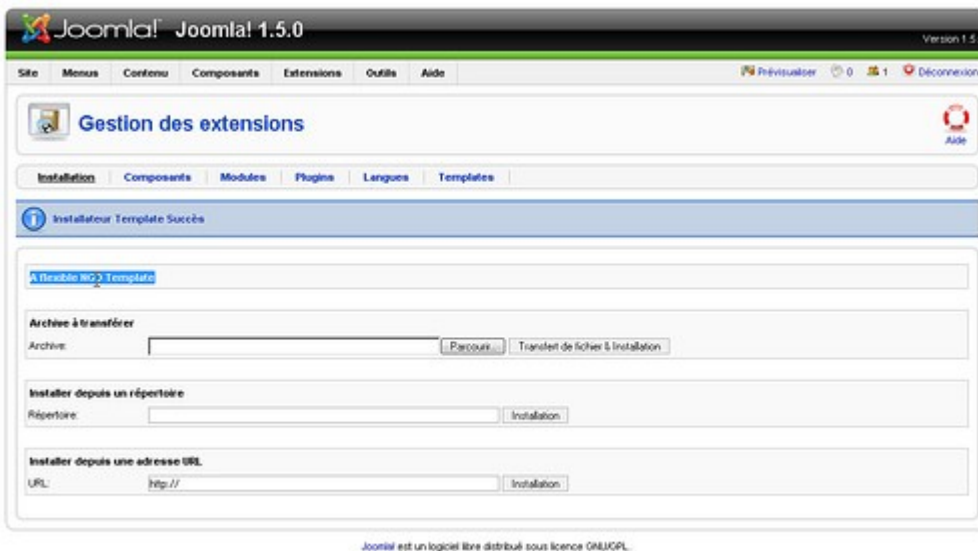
Joomla! Joomla! 1.5.0

Version 1.5

Site Menus Contenu Composants Extensions Outils Aide

Prévisualiser 0 1 Déconnexion

Gestion des extensions

Aide

Installation Composants Modules Plugins Langues Templates

Installateur Template Succès

A flexible NGO Template

Archive à transférer

Archive:

Parcourir... Transfert de fichier & Installation

Installer depuis un répertoire

Répertoire:

Installation

Installer depuis une adresse URL

URL: http://

Installation

Joomla! est un logiciel libre distribué sous licence GNU/GPL.